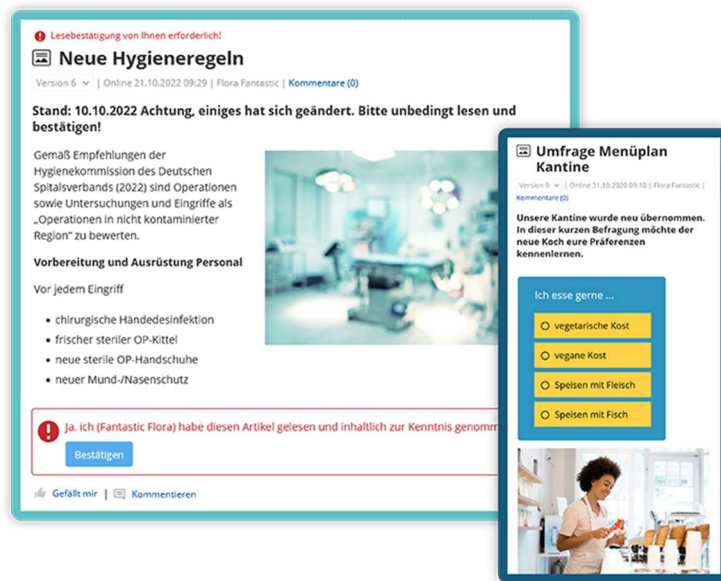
Lesebestätigung von Ihnen erforderlich!

Neue Hygieneregeln

Version 6 | Online 21.10.2022 09:29 | Flora Fantastic | Kommentare (0)

Stand: 10.10.2022 Achtung, einiges hat sich geändert. Bitte unbedingt lesen und bestätigen!

Gemäß Empfehlungen der Hygienekommission des Deutschen Spitalsverbands (2022) sind Operationen sowie Untersuchungen und Eingriffe als „Operationen in nicht kontaminierter Region" zu bewerten.

Vorbereitung und Ausrüstung Personal

Vor jedem Eingriff

- chirurgische Händedesinfektion
- frischer steriler OP-Kittel
- neue sterile OP-Handschuhe
- neuer Mund-/Nasenschutz

Ja, ich (Fantastic Flora) habe diesen Artikel gelesen und inhaltlich zur Kenntnis genomm

Bestätigen

Gefällt mir | Kommentieren

Umfrage Menüplan Kantine

Version 9 | Online 31.10.2020 09:10 | Flora Fantastic | Kommentare (0)

Unsere Kantine wurde neu übernommen. In dieser kurzen Befragung möchte der neue Koch eure Präferenzen kennenlernen.

Ich esse gerne ...

vegetarische Kost

vegane Kost

Speisen mit Fleisch

Speisen mit Fisch